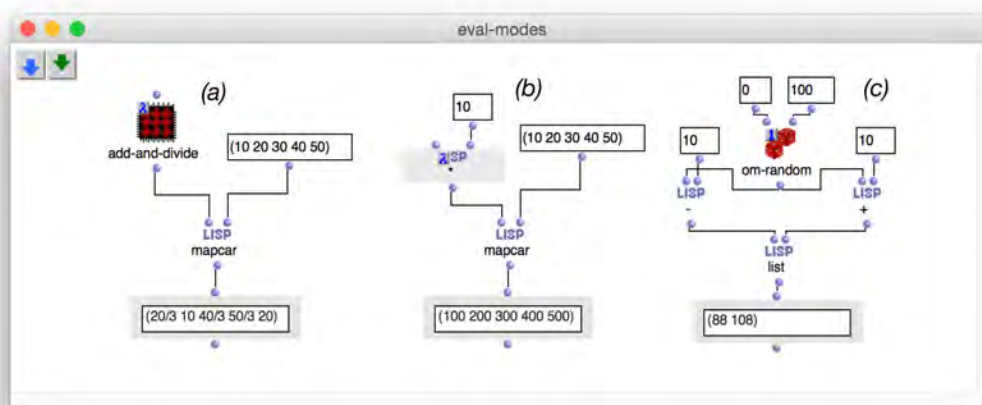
eval-modes

(a)

add-and-divide

(10 20 30 40 50)

LISP
mapcar

(20/3 10 40/3 50/3 20)

(b)

10

LISP
*

(10 20 30 40 50)

LISP
mapcar

(100 200 300 400 500)

(c)

0

100

10

om-random

10

LISP
-

LISP
+

LISP
list

(88 108)